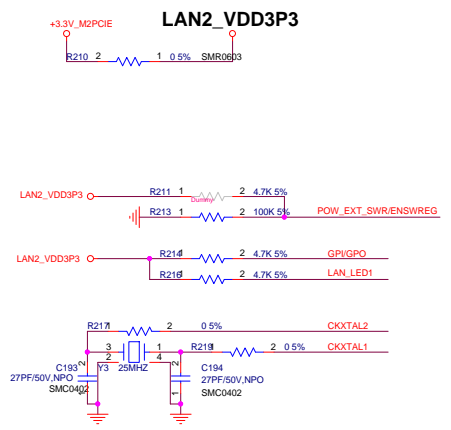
+3.3V_M2PCIE

LAN2_VDD3P3

R210 2 1 0 5% SMR0603

LAN2_VDD3P3

R211 1 Dummy 2 4.7K 5%

R213 1 2 100K 5% POW_EXT_SWR/ENSWREG

LAN2_VDD3P3

R214 1 2 4.7K 5% GPI/GPO

R216 1 2 4.7K 5% LAN_LED1

R217 1 2 0 5% CKXTAL2

3 1

2 4

R219 1 2 0 5% CKXTAL1

C193 Y3 25MHZ

27PF/50V,NPO

SMC0402

C194

27PF/50V,NPO

SMC0402